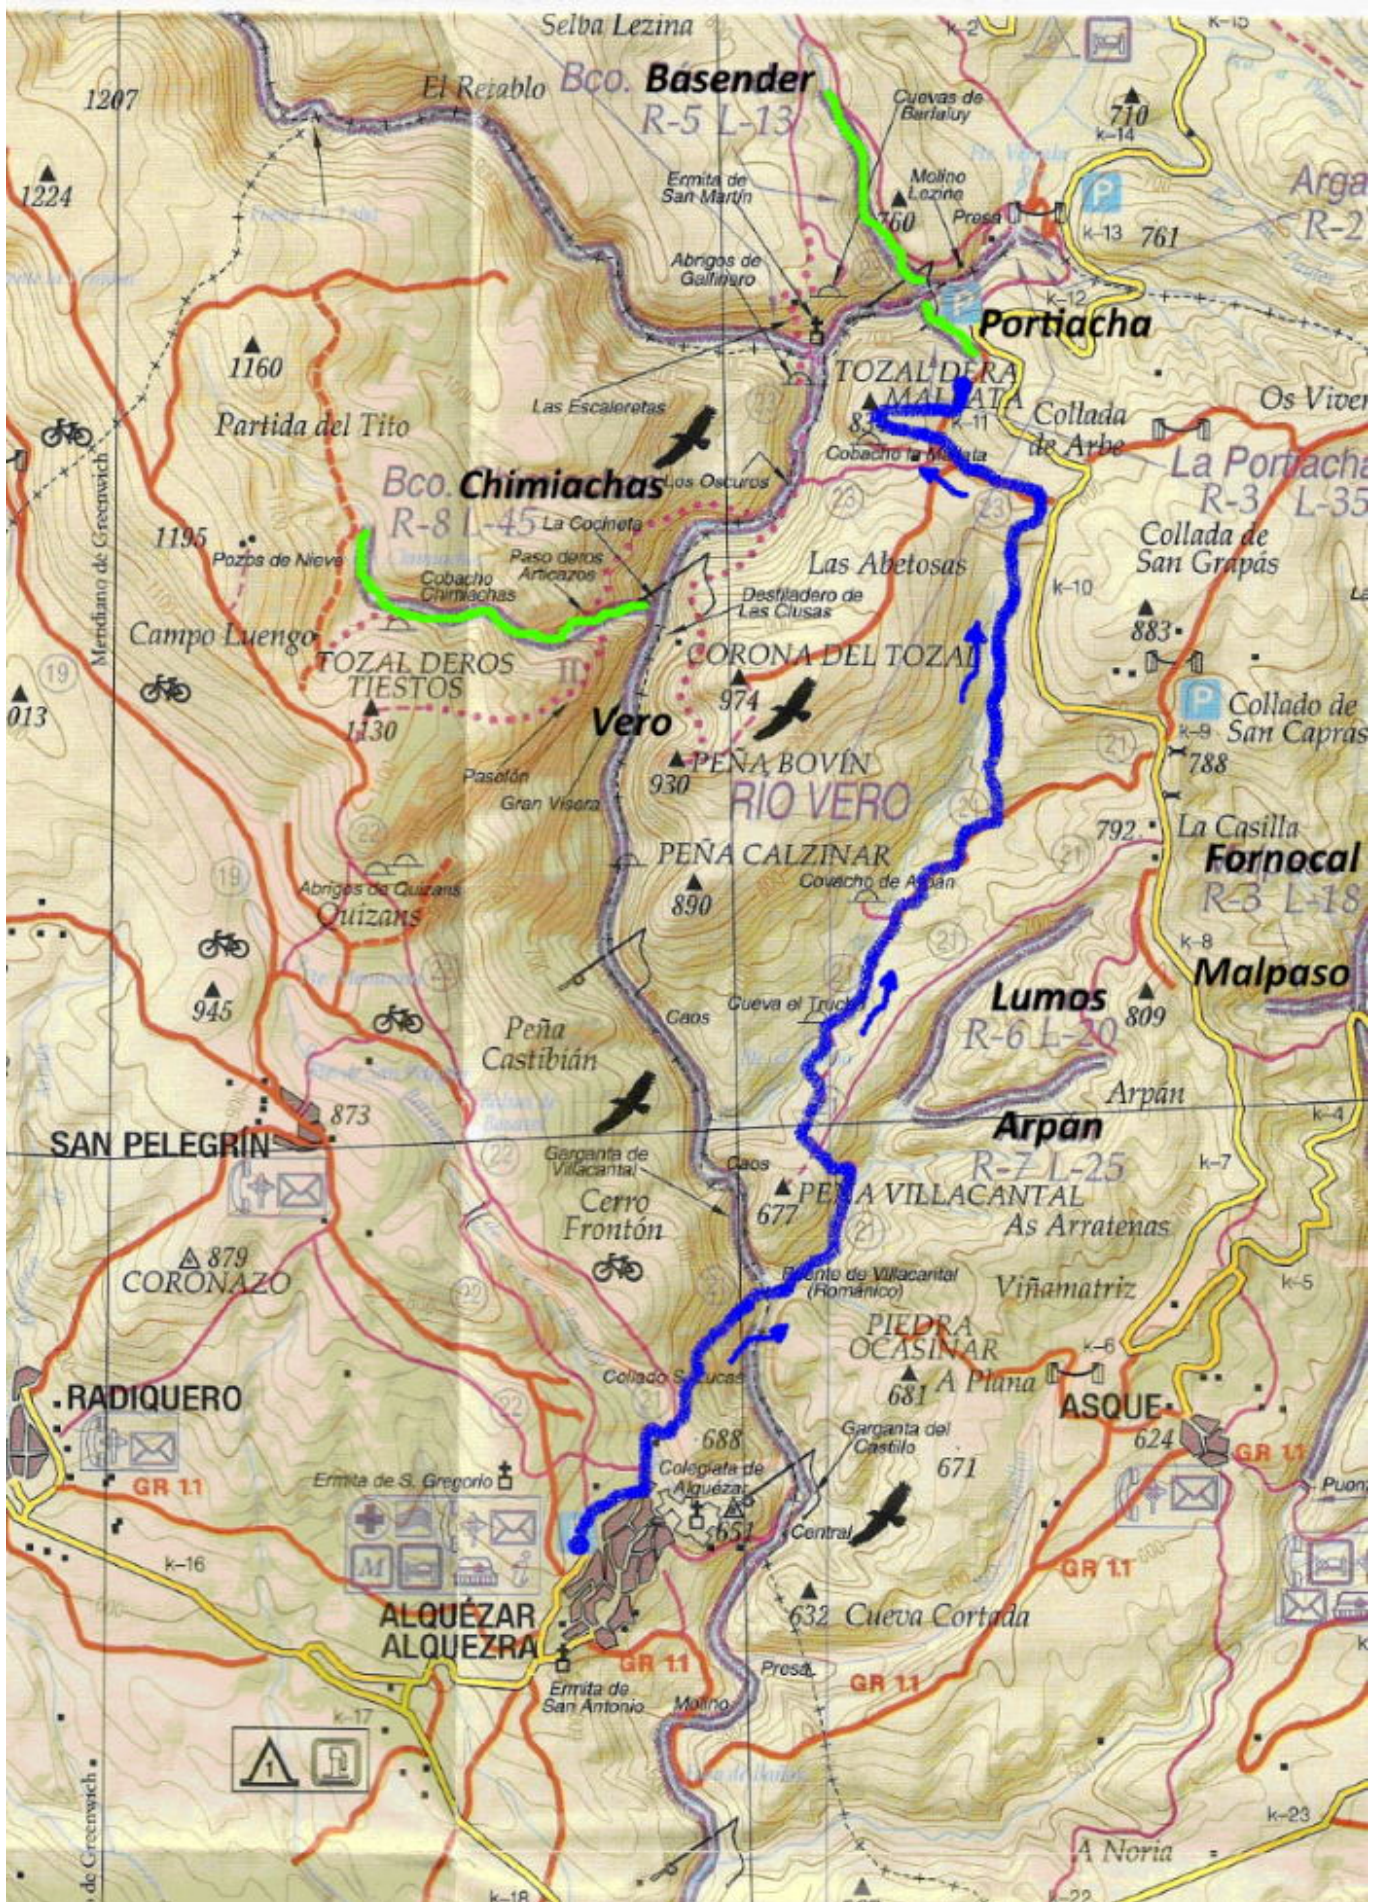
Selba Lezina
k-2
k-15
1207
El Retablo
Bco. Basender
R-5 L-13
Cuevas de Barlaluy
710
k-14
Arga
R-2
1224
Ermita de San Martín
Molino Lozino
760
Presa
k-13
761
Abrigos de Galliguero
k-12
Portiacha
1160
TOZAL DERA MALLATA
Las Escaleretas
83
k-11
Collada de Arbe
Os Viver
Partida del Tito
Cobacho la Mallata
La Portiacha
Bco. Chimiachas
Los Oscuros
R-3 L-35
R-8 L-45
La Cocineta
1195
Pozos de Nieve
Paso deros Articazos
Las Abetosas
Collada de San Grapás
Cobacho Chimiachas
Desfiladero de Las Clusas
k-10
Campo Luengo
883
TOZAL DEROS TIESTOS
CORONA DEL TOZAL
Meridiano de Greenwich
Collado de San Caprás
013
974
k-9
788
1130
Vero
PEÑA BOVÍN
930
RÍO VERO
Pasofón
Gran Visera
792
La Casilla
Fornocal
PEÑA CALZINAR
R-3 L-18
Abrigos de Quizans
Quizans
890
Covacho de Arpán
k-8
Malpaso
Lumos
945
Caos
Cueva el Trucho
R-6 L-20
809
Peña Castibián
Arpán
873
k-4
SAN PELEGRÍN
Arpán
Garganta de Villacantal
R-7 L-25
Caos
k-7
PEÑA VILLACANTAL
Cerro Frontón
677
As Arratenas
879
CORONAZO
Puente de Villacantal (Románico)
Viñamatriz
k-5
PIEDRA OCASINAR
k-6
RADIQUERO
681
A Plana
Collado S. Lucas
ASQUE
624
688
Garganta del Castillo
GR 11
671
Ermita de S. Gregorio
Colegiata de Alquézar
651
Puen
GR 11
Central
k-16
GR 11
ALQUÉZAR
ALQUEZRA
632
Cueva Cortada
GR 11
Presa
GR 11
Ermita de San Antonio
Molino
k-17
de Greenwich
k-23
A Noria
k-18
k-22